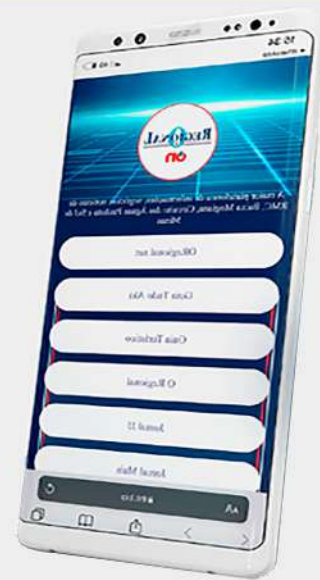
15:34

REGIONAL ON

A maior plataforma de informações, negócios e serviços da RMC, Baixa Mogiana, Circuito das Águas Paulista e Sul de Minas.

ORegional.net

Guia Todo Dia

Guia Turístico

O Regional

Jornal 33

Jornal Mais

AA

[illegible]